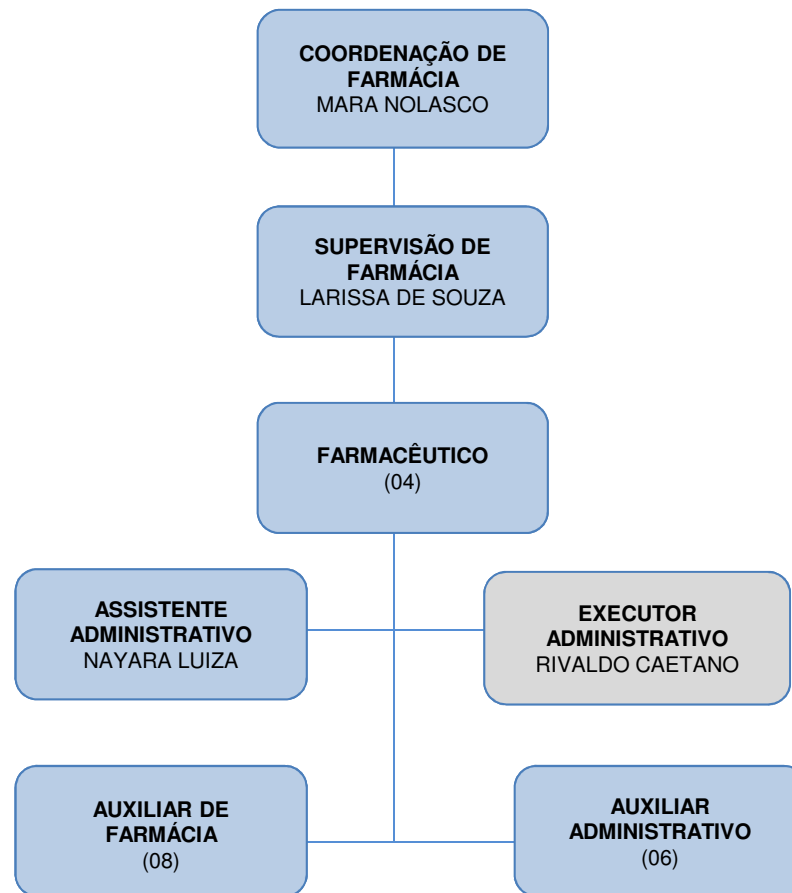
COORDENAÇÃO DE FARMÁCIA
MARA NOLASCO

SUPERVISÃO DE FARMÁCIA
LARISSA DE SOUZA

FARMACÊUTICO
(04)

ASSISTENTE ADMINISTRATIVO
NAYARA LUIZA

EXECUTOR ADMINISTRATIVO
RIVALDO CAETANO

AUXILIAR DE FARMÁCIA
(08)

AUXILIAR ADMINISTRATIVO
(06)